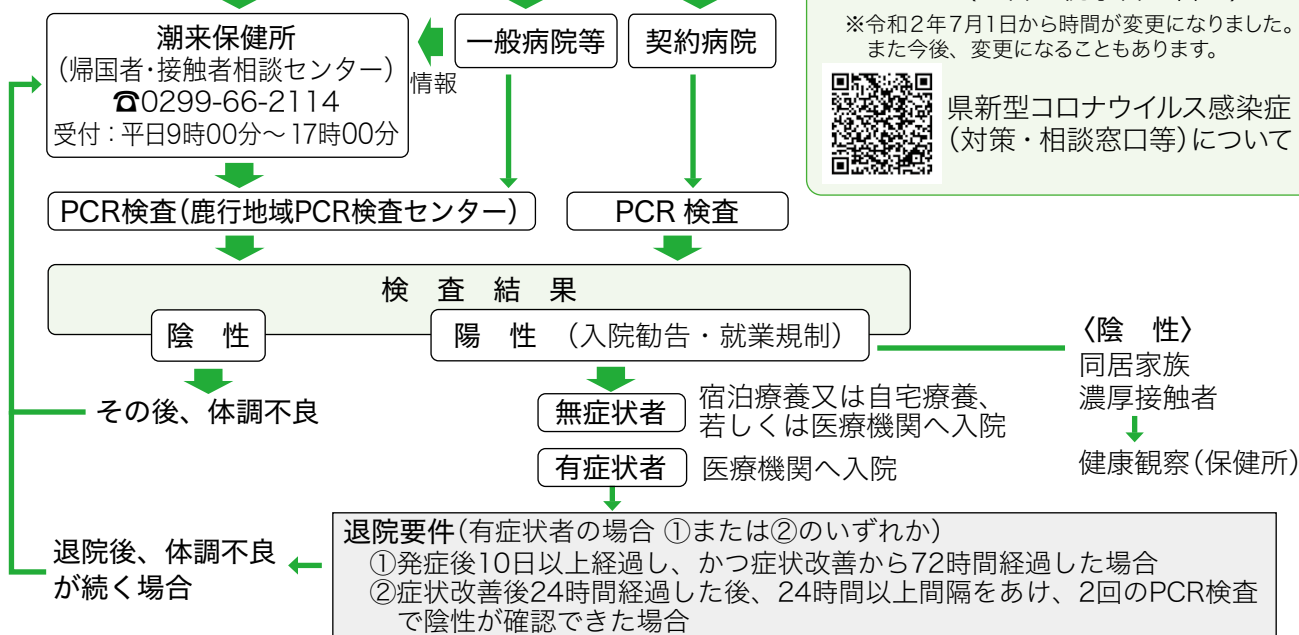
潮来保健所
（帰国者・接触者相談センター）
☎0299-66-2114
受付：平日9時00分～17時00分

情報

一般病院等

契約病院

※令和２年７月１日から時間が変更になりました。
また今後、変更になることもあります。

県新型コロナウイルス感染症
（対策・相談窓口等）について

PCR検査（鹿行地域PCR検査センター）

PCR 検査

検 査 結 果

陰 性

陽 性 （入院勧告・就業規制）

〈陰 性〉
同居家族
濃厚接触者

健康観察（保健所）

その後、体調不良

無症状者

宿泊療養又は自宅療養、
若しくは医療機関へ入院

有症状者

医療機関へ入院

退院後、体調不良
が続く場合

退院要件（有症状者の場合 ①または②のいずれか）
①発症後10日以上経過し、かつ症状改善から72時間経過した場合
②症状改善後24時間経過した後、24時間以上間隔をあけ、2回のPCR検査で陰性が確認できた場合